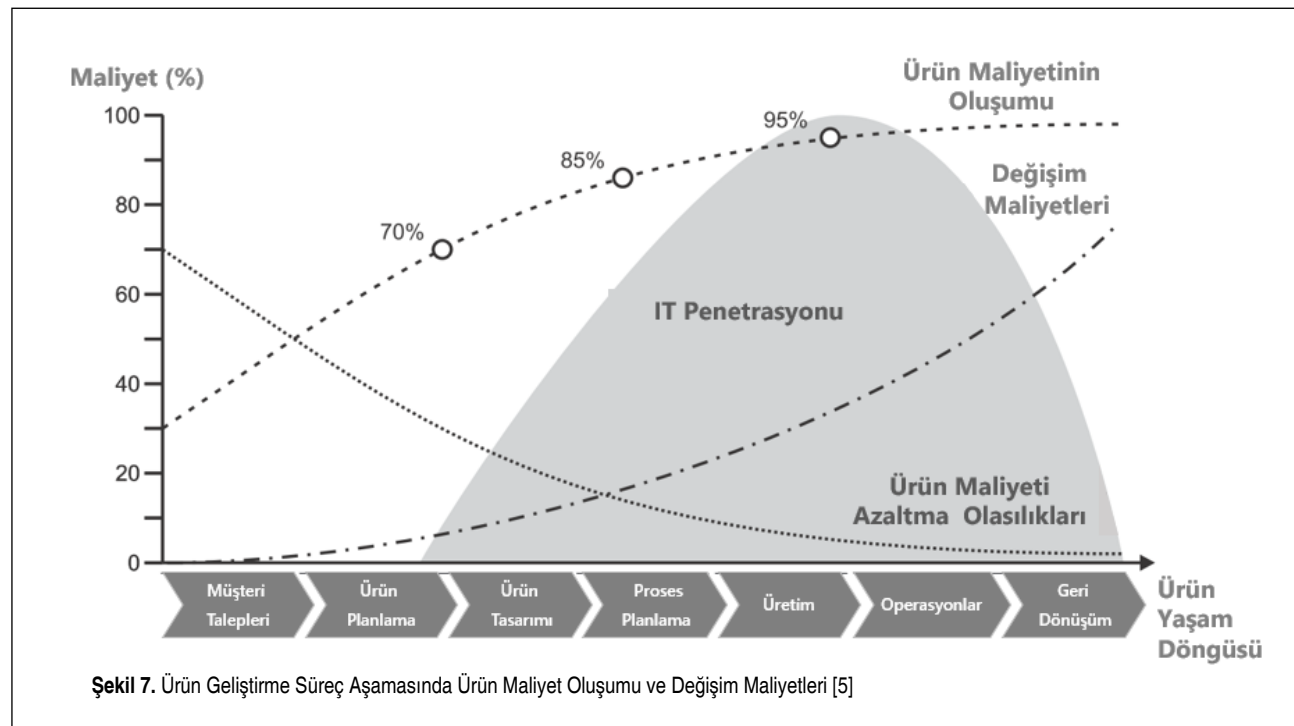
Maliyet (%)

Ürün Maliyetinin Oluşumu

100
80
60
40
20
0

95%
85%
70%

Değişim Maliyetleri

IT Penetrasyonu

Ürün Maliyeti Azaltma Olasılıkları

Müşteri Talepleri
Ürün Planlama
Ürün Tasarımı
Proses Planlama
Üretim
Operasyonlar
Geri Dönüşüm

Ürün Yaşam Döngüsü

**Şekil 7.** Ürün Geliştirme Süreç Aşamasında Ürün Maliyet Oluşumu ve Değişim Maliyetleri [5]